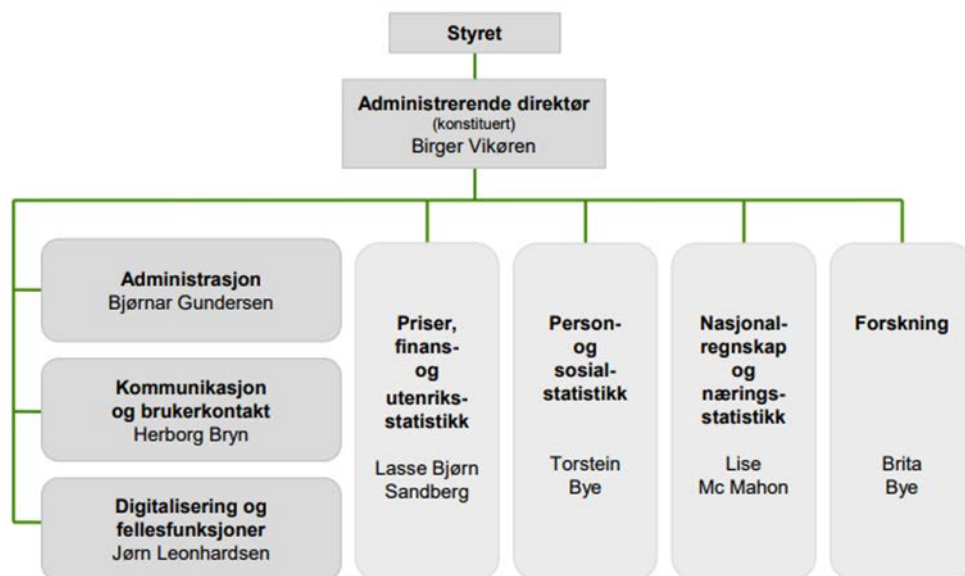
Styret

Administrerende direktør
(konstituert)
Birger Vikøren

Administrasjon
Bjørnar Gundersen

Kommunikasjon og brukerkontakt
Herborg Bryn

Digitalisering og fellesfunksjoner
Jørn Leonhardsen

Priser, finans- og utenriks-statistikk
Lasse Bjørn Sandberg

Person- og sosial-statistikk
Torstein Bye

Nasjonal-regnskap og nærings-statistikk
Lise Mc Mahon

Forskning
Brita Bye